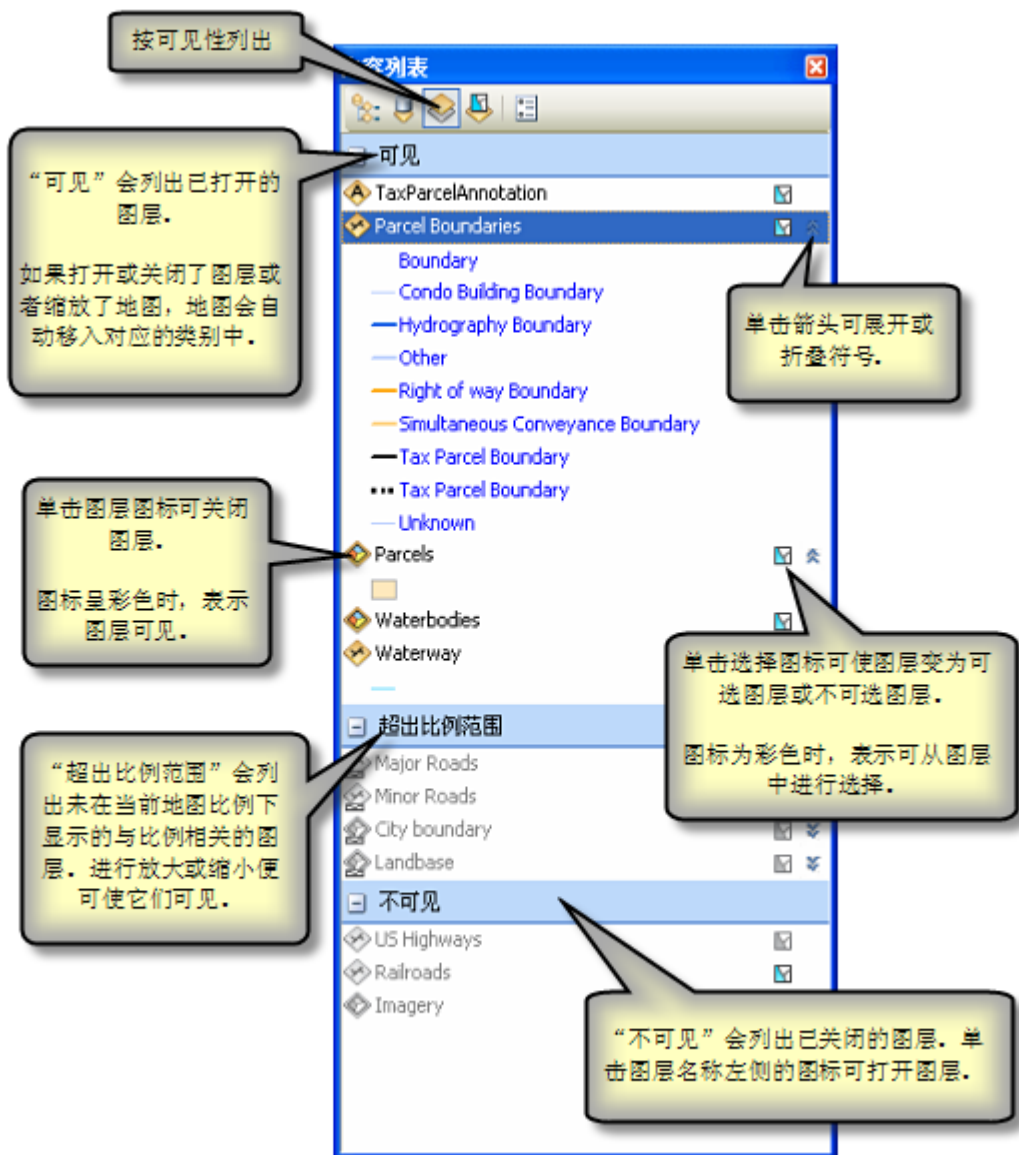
按可见性列出

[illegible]容列表

“可见”会列出已打开的图层.

如果打开或关闭了图层或者缩放了地图，地图会自动移入对应的类别中.

可见
TaxParcelAnnotation
Parcel Boundaries
Boundary
Condo Building Boundary
Hydrography Boundary
Other
Right of way Boundary
Simultaneous Conveyance Boundary
Tax Parcel Boundary
Tax Parcel Boundary
Unknown

单击箭头可展开或折叠符号.

单击图层图标可关闭图层.

图标呈彩色时，表示图层可见.

Parcels
Waterbodies
Waterway

单击选择图标可使图层变为可选图层或不可选图层.

图标为彩色时，表示可从图层中进行选择.

超出比例范围
Major Roads
Minor Roads
City boundary
Landbase

“超出比例范围”会列出未在当前地图比例下显示的与比例相关的图层. 进行放大或缩小便可使它们可见.

不可见
US Highways
Railroads
Imagery

“不可见”会列出已关闭的图层. 单击图层名称左侧的图标可打开图层.